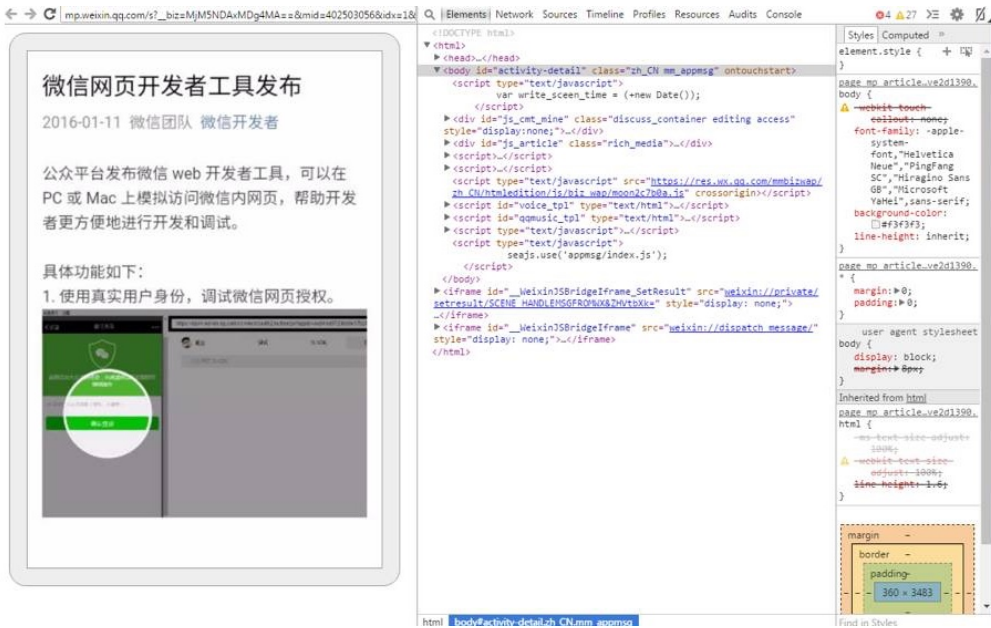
mp.weixin.qq.com/s?__biz=MjM5NDAxMDg4MA==&mid=402503056&idx=1&

微信网页开发者工具发布

2016-01-11 微信团队 微信开发者

公众平台发布微信 web 开发者工具，可以在 PC 或 Mac 上模拟访问微信内网页，帮助开发者更方便地进行开发和调试。

具体功能如下：
1. 使用真实用户身份，调试微信网页授权。

Elements Network Sources Timeline Profiles Resources Audits Console

4 27

<!DOCTYPE html>
<html>
<head>…</head>
<body id="activity-detail" class="zh_CN mm_appmsg" ontouchstart>
<script type="text/javascript">
var write_sceen_time = (+new Date());
</script>
<div id="js_cmt_mine" class="discuss_container editing access" style="display:none;">…</div>
<div id="js_article" class="rich_media">…</div>
<script>…</script>
<script>…</script>
<script type="text/javascript" src="https://res.wx.qq.com/mmbizwap/zh_CN/htmledition/js/biz_wap/moon2c7b0a.js" crossorigin></script>
<script id="voice_tpl" type="text/html">…</script>
<script id="qqmusic_tpl" type="text/html">…</script>
<script type="text/javascript">…</script>
<script type="text/javascript">
seajs.use('appmsg/index.js');
</script>
</body>
<iframe id="__WeixinJSBridgeIframe_SetResult" src="weixin://private/setresult/SCENE_HANDLEMSGFROM%X&ZHVtbXk=" style="display: none;">…</iframe>
<iframe id="__WeixinJSBridgeIframe" src="weixin://dispatch_message/" style="display: none;">…</iframe>
</html>

Styles Computed
element.style {
}
page_mp_article…ve2d1390.
body {
-webkit-touch-callout: none;
font-family: -apple-system-font,"Helvetica Neue","PingFang SC","Hiragino Sans GB","Microsoft YaHei",sans-serif;
background-color: #f3f3f3;
line-height: inherit;
}
page_mp_article…ve2d1390.
* {
margin: 0;
padding: 0;
}
user agent stylesheet
body {
display: block;
margin: 8px;
}
Inherited from html
page_mp_article…ve2d1390.
html {
-ms-text-size-adjust: 100%;
-webkit-text-size-adjust: 100%;
line-height: 1.6;
}

margin –
border –
padding-
360 × 3483

Find in Styles

html body#activity-detail.zh_CN.mm_appmsg